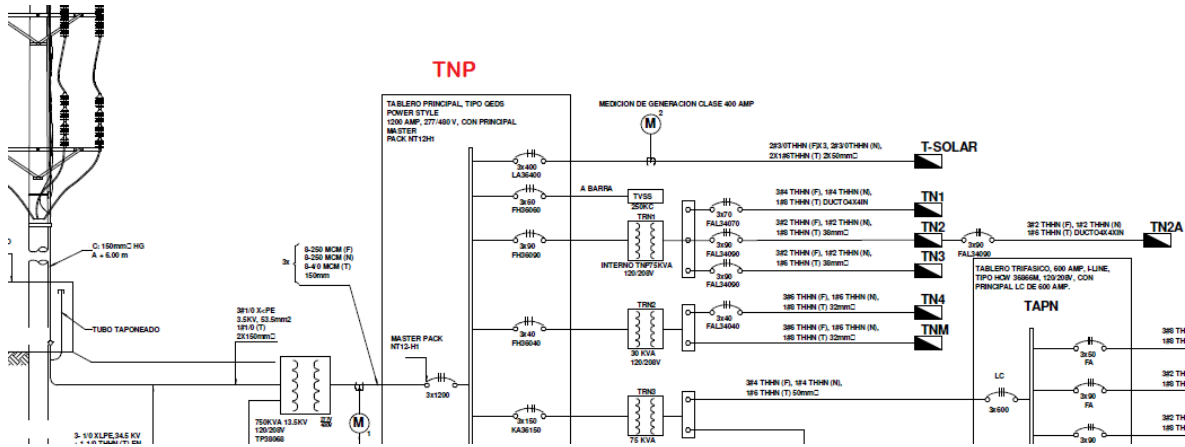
TNP

TABLERO PRINCIPAL, TIPO QEDS POWER STYLE 1200 AMP, 277/480 V, CON PRINCIPAL MASTER PACK NT12H1

MEDICION DE GENERACION CLASE 400 AMP

M
2

2#3/0THHN (F)X3, 2#3/0THHN (N), 2X1#6THHN (T) 2X50mm□

T-SOLAR

3x400
LA36400

A BARRA

TVSS
250KC

3x60
FH36060

3#4 THHN (F), 1#4 THHN (N), 1#8 THHN (T) DUCTO4X4IN

TN1

3x70
FAL34070

TRN1

3#2 THHN (F), 1#2 THHN (N), 1#8 THHN (T) 38mm□

TN2

3x90
FH36090

3x90
FAL34090

3x90
FAL34090

3#2 THHN (F), 1#2 THHN (N), 1#8 THHN (T) DUCTO4X4IN

TN2A

INTERNO TNP75KVA 120/208V

3x90
FAL34090

3#2 THHN (F), 1#2 THHN (N), 1#8 THHN (T) 38mm□

TN3

TABLERO TRIFASICO, 600 AMP, I-LINE, TIPO HCW 36666M, 120/208V, CON PRINCIPAL LC DE 600 AMP.

C: 150mm□ HG
A = 6.00 m

3x
8-250 MCM (F)
8-250 MCM (N)
8-4/0 MCM (T)
150mm

TRN2

3#6 THHN (F), 1#6 THHN (N), 1#8 THHN (T) 32mm□

TN4

3x40
FAL34040

TAPN

TUBO TAPONEADO

3#6 THHN (F), 1#6 THHN (N), 1#8 THHN (T) 32mm□

TNM

3#1/0 X-PE
3.5KV, 53.5mm2
1#1/0 (T)
2X150mm□

3x60
FH36040

30 KVA
120/208V

MASTER PACK NT12-H1

3x1200

LC

3x50
FA

TRN3

3#4 THHN (F), 1#4 THHN (N), 1#8 THHN (T) 50mm□

3x600

3x90
FA

750KVA 13.5KV 120/208V TP38668

M
1

3x150
KA36150

75 KVA

3- 1/0 XLPE,34.5 KV